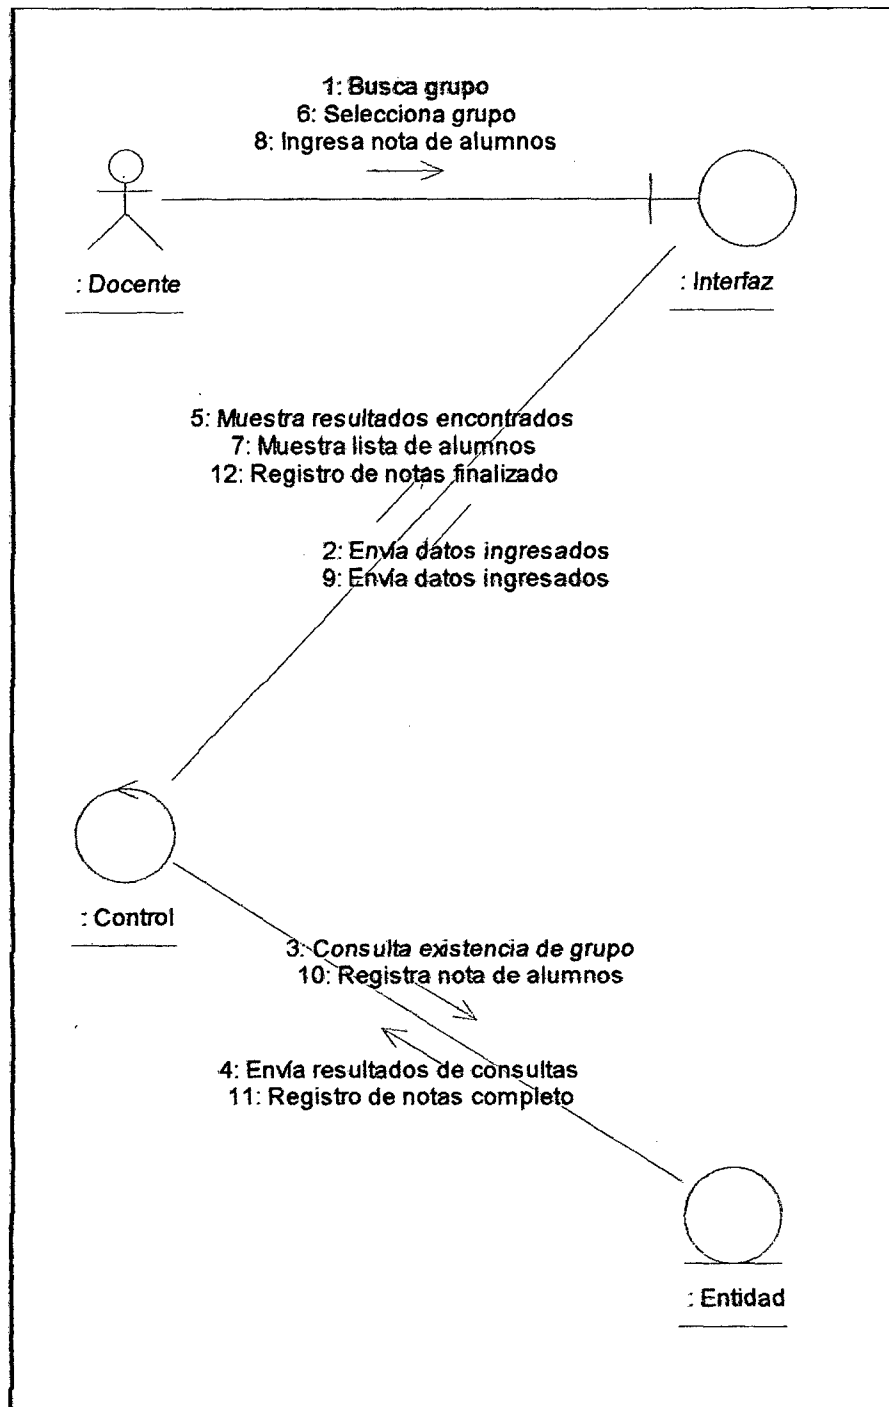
1: Busca grupo
6: Selecciona grupo
8: Ingresa nota de alumnos

: Docente

: Interfaz

5: Muestra resultados encontrados
7: Muestra lista de alumnos
12: Registro de notas finalizado

2: Envia datos ingresados
9: Envia datos ingresados

: Control

3: Consulta existencia de grupo
10: Registra nota de alumnos

4: Envia resultados de consultas
11: Registro de notas completo

: Entidad